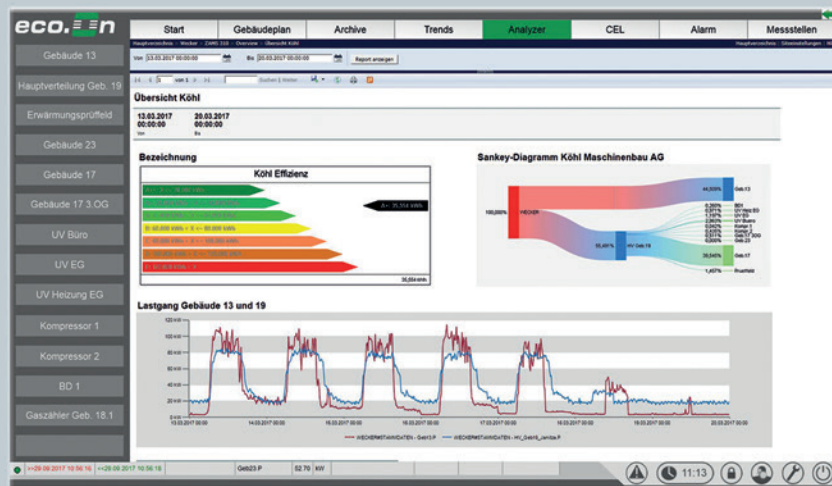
eco.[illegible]n

Start
Gebäudeplan
Archive
Trends
Analyzer
CEL
Alarm
Messstellen

Gebäude 13
Hauptverteilung Geb. 19
Erwärmungsprüffeld
Gebäude 23
Gebäude 17
Gebäude 17 3.OG
UV Büro
UV EG
UV Heizung EG
Kompressor 1
Kompressor 2
BD 1
Gaszähler Geb. 18.1

Von 13.03.2017 00:00:00 Bis 20.03.2017 00:00:00 Report anzeigen

Übersicht Köhl

13.03.2017 00:00:00
20.03.2017 00:00:00

Bezeichnung

Köhl Effizienz

A+ 35,514 kWh

Sankey-Diagramm Köhl Maschinenbau AG

100,000%
44,500%
Geb.13
55,461%
HV Geb.19
38,040%
Geb.17
1,457%
Rest

Lastgang Gebäude 13 und 19

13.03.2017 00:00
14.03.2017 00:00
15.03.2017 00:00
16.03.2017 00:00
17.03.2017 00:00
18.03.2017 00:00
19.03.2017 00:00
20.03.2017 00:00

<=29.09.2017 10:56:16
<=29.09.2017 10:56:16
Geb23.P
52.70
kW
11:13